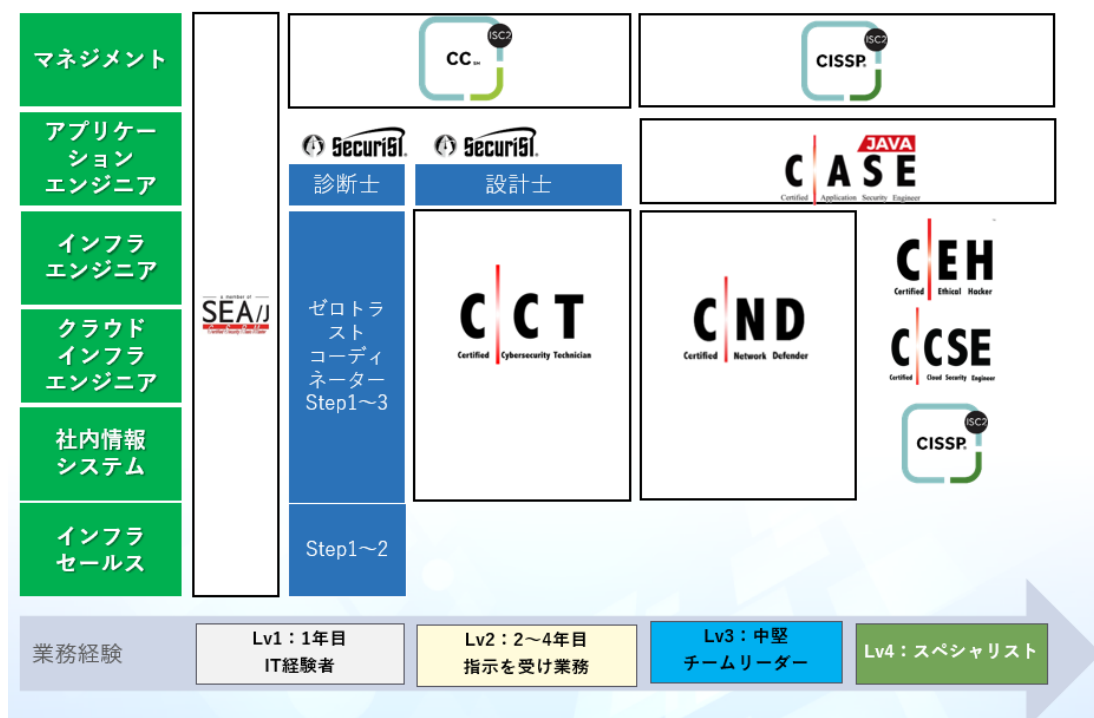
マネジメント

アプリケーションエンジニア

インフラエンジニア

クラウドインフラエンジニア

社内情報システム

インフラセールス

a member of
SEA/J
Certified Security Club Japan

CC
ISC2

CISSP
ISC2

SecuriST
診断士

SecuriST
設計士

JAVA
CASE
Certified Application Security Engineer

ゼロトラストコーディネーター Step1～3

Step1～2

CCT
Certified Cybersecurity Technician

CND
Certified Network Defender

CEH
Certified Ethical Hacker

CCSE
Certified Cloud Security Engineer

CISSP
ISC2

業務経験

Lv1：1年目
IT経験者

Lv2：2～4年目
指示を受け業務

Lv3：中堅
チームリーダー

Lv4：スペシャリスト